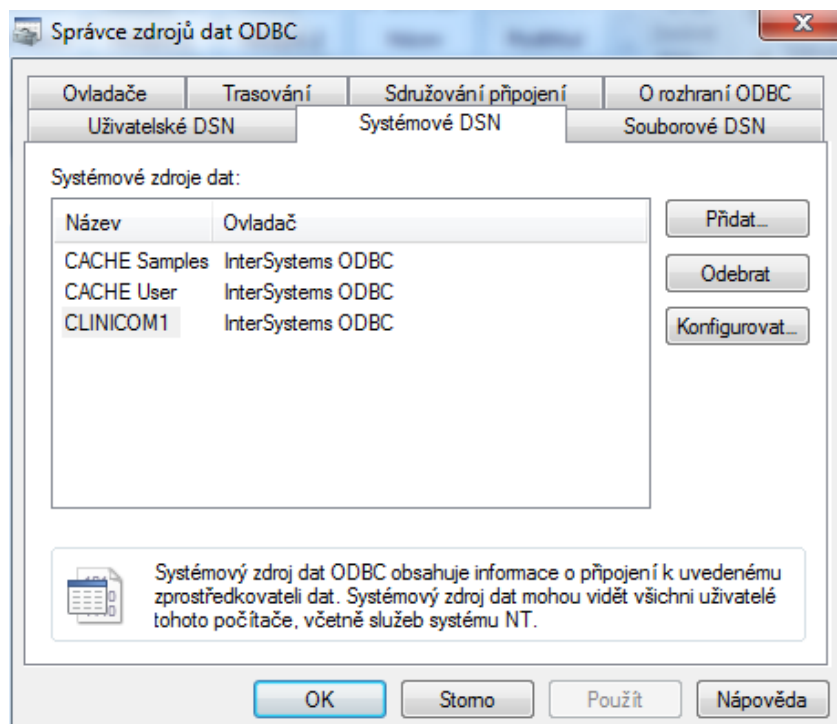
Správce zdrojů dat ODBC

Ovladače | Trasování | Sdružování připojení | O rozhraní ODBC
Uživatelské DSN | Systémové DSN | Souborové DSN

Systémové zdroje dat:

| Název | Ovladač |
|---|---|
| CACHE Samples | InterSystems ODBC |
| CACHE User | InterSystems ODBC |
| CLINICOM1 | InterSystems ODBC |

Přidat...
Odebrat
Konfigurovat...

Systémový zdroj dat ODBC obsahuje informace o připojení k uvedenému zprostředkovateli dat. Systémový zdroj dat mohou vidět všichni uživatelé tohoto počítače, včetně služeb systému NT.

OK
Storno
Použít
Nápověda